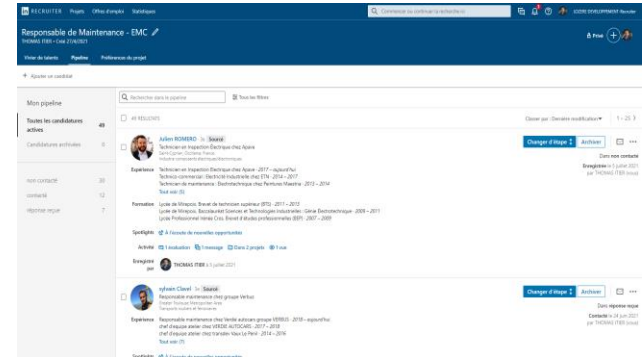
in RECRUITER Projets Offres d'emploi Statistiques

Q Commencer ou continuer la recherche

Responsable de Maintenance - EMC

THOMAS ITIER • Créé 21/6/2021

Privé

Vivier de talents Pipeline Préférences du projet

+ Ajouter un candidat

Mon pipeline

Toutes les candidatures actives 49

Candidatures archivées 0

non contacté 38

contacté 13

réponse reçue 7

Q Rechercher dans le pipeline

Tous les filtres

49 RÉSULTATS

Classer par : Dernière modification 1 - 25

Julien ROMERO 2e Sourcé

Technicien en Inspection Électrique chez Apave

Saint-Cyprien, Occitanie, France

Industrie composants électriques/électroniques

Changer d'étape Archiver

Dans non contacté

Enregistré le 5 juillet 2021 par THOMAS ITIER (vous)

Expérience Technicien en Inspection Électrique chez Apave · 2017 – aujourd'hui

Technico-commercial : Électricité industrielle chez ETM · 2014 – 2017

Technicien de maintenance : Électrotechnique chez Peintures Maestria · 2013 – 2014

Tout voir (5)

Formation Lycée de Mirepoix, Brevet de technicien supérieur (BTS) · 2011 – 2013

Lycée de Mirepoix, Baccalauréat Sciences et Technologies Industrielles : Génie Électrotechnique · 2009 – 2011

Lycée Professionnel Irénée Cros, Brevet d'études professionnelles (BEP) · 2007 – 2009

Spotlights À l'écoute de nouvelles opportunités

Activité 1 évaluation 1 message 2 projets 1 vue

Enregistré par THOMAS ITIER à 5 juillet 2021

sylvain Clavel 2e Sourcé

Responsable maintenance chez groupe Verbus

Greater Toulouse Metropolitan Area

Transports routiers et ferroviaires

Changer d'étape Archiver

Dans réponse reçue

Contacté le 24 juin 2021 par THOMAS ITIER (vous)

Expérience Responsable maintenance chez VERBUS autocars groupe VERBUS · 2018 – aujourd'hui

chef d'equipe atelier chez VERDIE AUTOCARS · 2017 – 2018

chef d'equipe atelier chez transdev Vaux Le Pénil · 2014 – 2016

Tout voir (7)

Spotlights À l'écoute de nouvelles opportunités